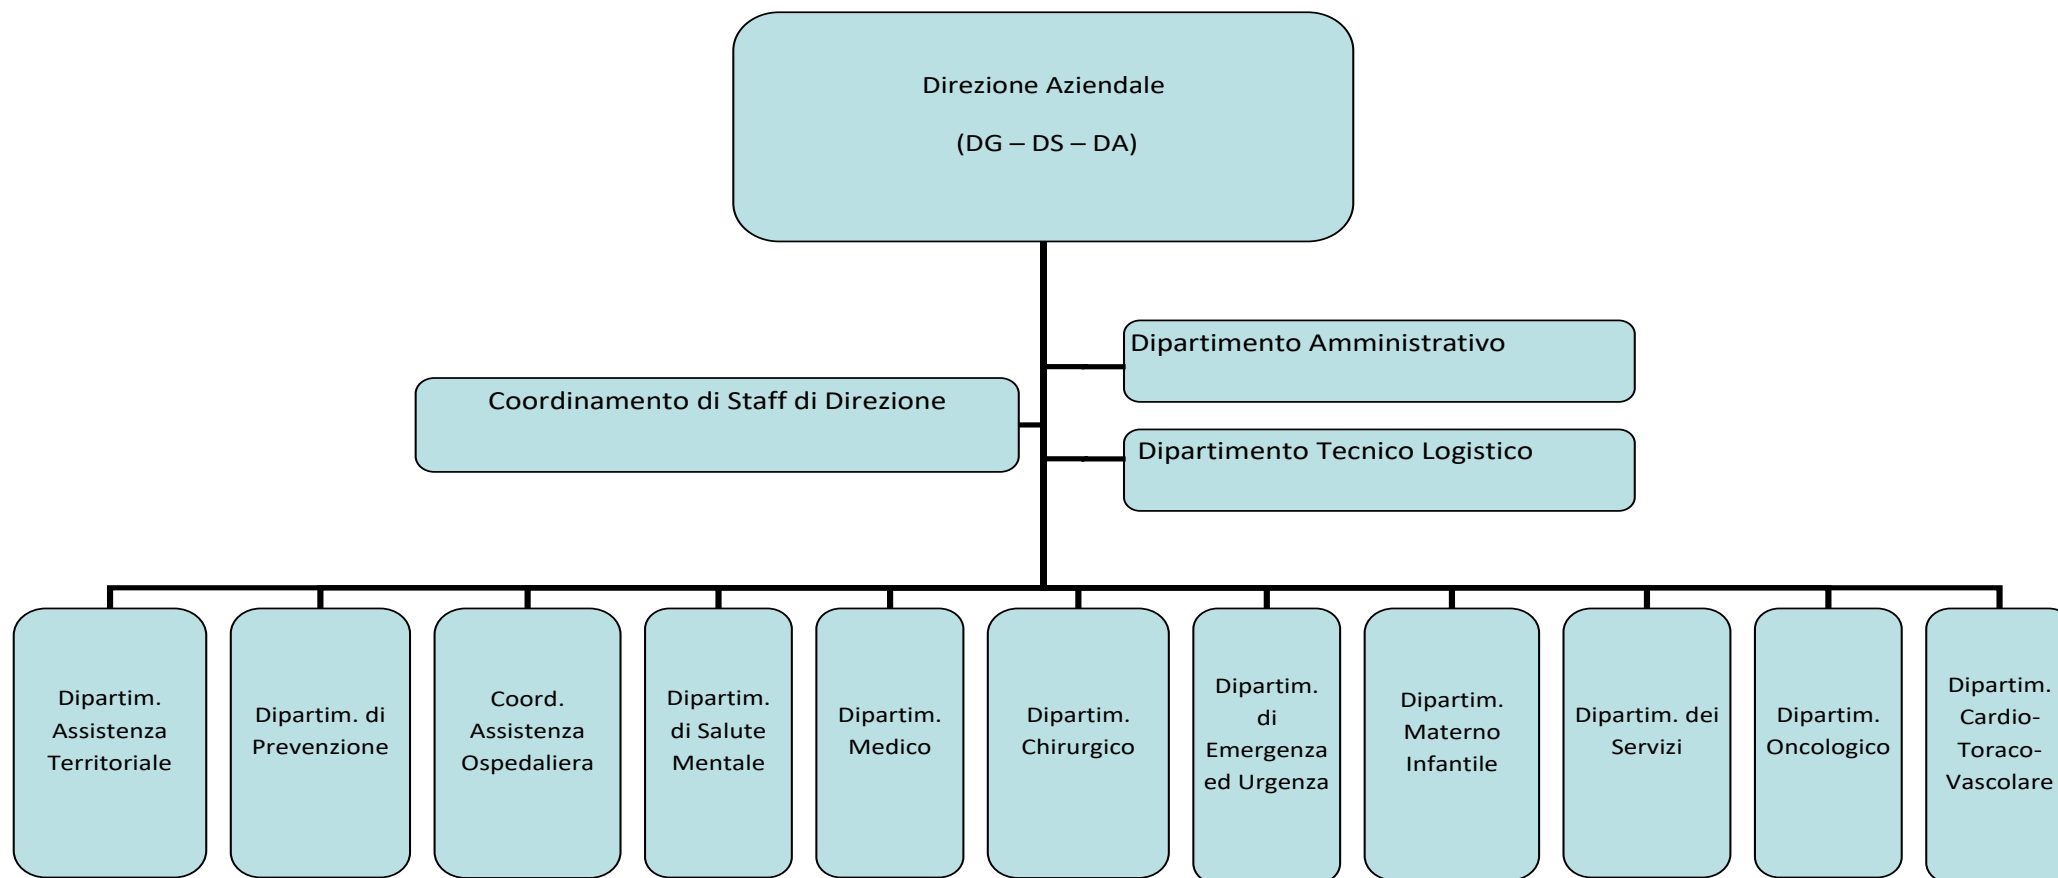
Direzione Aziendale

(DG – DS – DA)

Dipartimento Amministrativo

Coordinamento di Staff di Direzione

Dipartimento Tecnico Logistico

Dipartim. Assistenza Territoriale

Dipartim. di Prevenzione

Coord. Assistenza Ospedaliera

Dipartim. di Salute Mentale

Dipartim. Medico

Dipartim. Chirurgico

Dipartim. di Emergenza ed Urgenza

Dipartim. Materno Infantile

Dipartim. dei Servizi

Dipartim. Oncologico

Dipartim. Cardio-Toraco-Vascolare